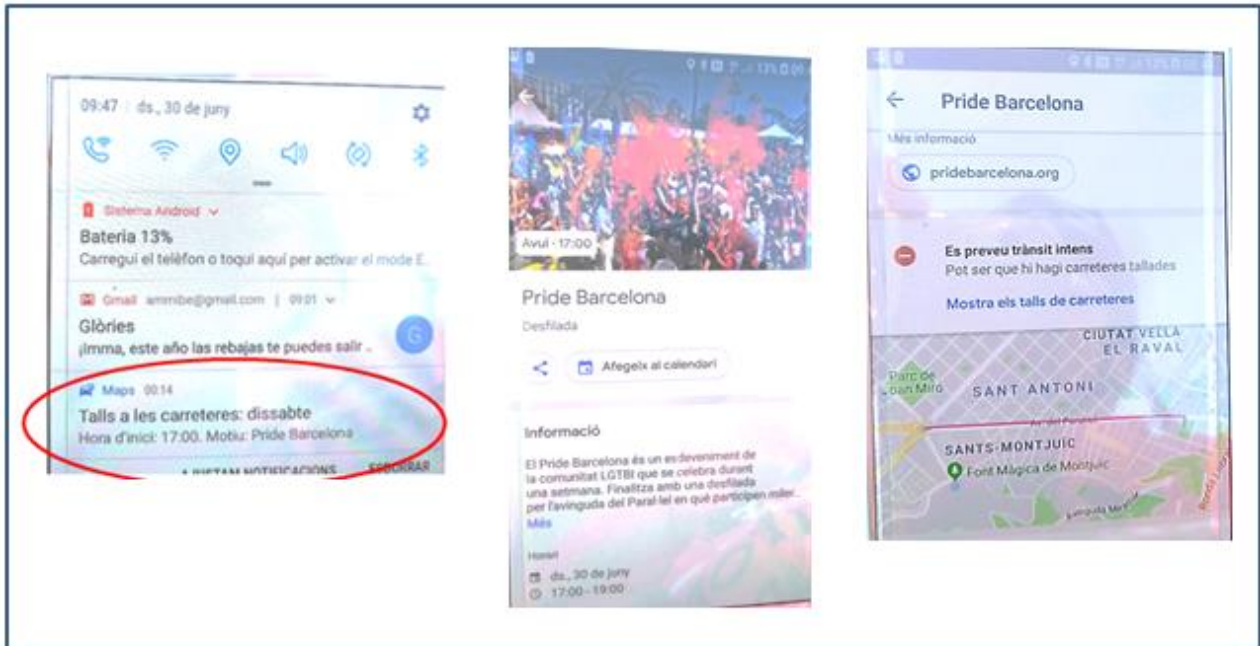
09:47 | ds., 30 de juny

Sistema Android

Bateria 13%

Carregui el telèfon o toqui aquí per activar el mode E.

Gmail ammibe@gmail.com | 09:01

Glòries

¡Imma, este año las rebajas te pueden salir ..

G

Maps 00:14

Talls a les carreteres: dissabte

Hora d'inici: 17:00. Motiu: Pride Barcelona

AJUSTAR NOTIFICACIONS ESBORRAR

Avui · 17:00

Pride Barcelona

Desfilada

Afegeix al calendari

Informació

El Pride Barcelona és un esdeveniment de la comunitat LGTBI que se celebra durant una setmana. Finalitza amb una desfilada per l'avinguda del Paral·lel en què participen miler...

Més

Horari

ds., 30 de juny

17:00 - 19:00

Pride Barcelona

Més informació

pridebarcelona.org

Es preveu trànsit intens

Pot ser que hi hagi carreteres tallades

Mostra els talls de carreteres

CIUTAT VELLA

EL RAVAL

Parc de Joan Miró

SANT ANTONI

SANTS-MONTJUÏC

Font Màgica de Montjuïc